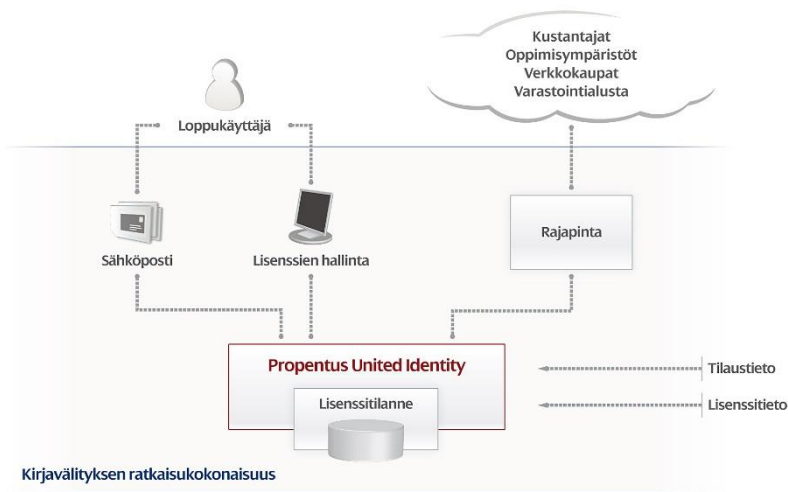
Kustantajat
Oppimisympäristöt
Verkkokaupat
Varastointialusta

Loppukäyttäjä

Sähköposti

Lisenssien hallinta

Rajapinta

Propentus United Identity

Lisenssitilanne

Tilaustieto

Lisenssitieto

Kirjavälityksen ratkaisukokonaisuus